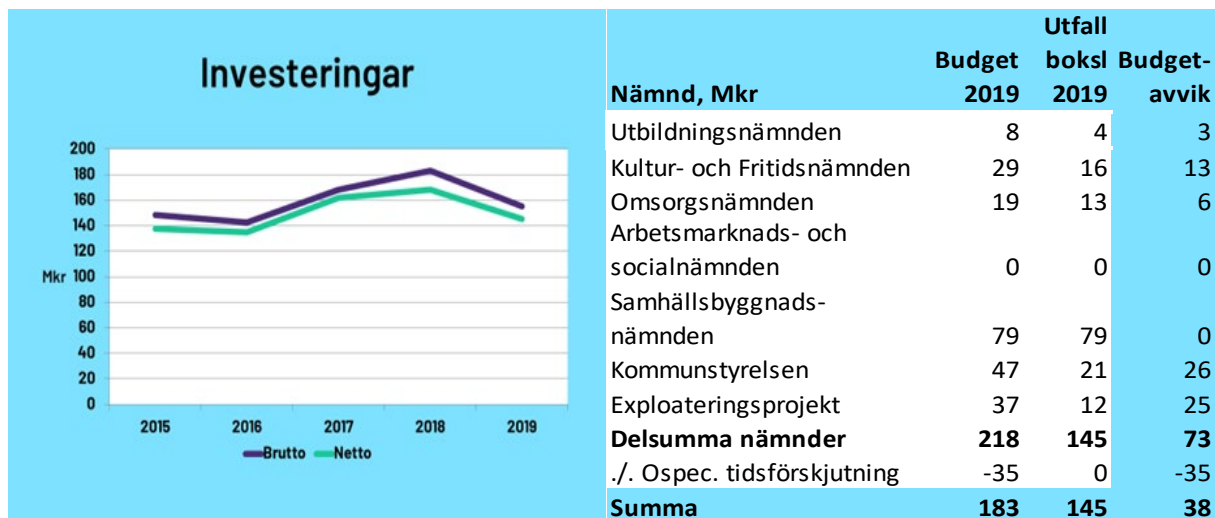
Investeringar

200
180
160
140
120
Mkr 100
80
60
40
20
0

2015 2016 2017 2018 2019

Brutto Netto

| Nämnd, Mkr | Budget 2019 | Utfall boksl 2019 | Budget-avvik |
|---|---|---|---|
| Utbildningsnämnden | 8 | 4 | 3 |
| Kultur- och Fritidsnämnden | 29 | 16 | 13 |
| Omsorgsnämnden | 19 | 13 | 6 |
| Arbetsmarknads- och socialnämnden | 0 | 0 | 0 |
| Samhällsbyggnads-nämnden | 79 | 79 | 0 |
| Kommunstyrelsen | 47 | 21 | 26 |
| Exploateringsprojekt | 37 | 12 | 25 |
| **Delsumma nämnder** | **218** | **145** | **73** |
| ./. Ospec. tidsförskjutning | -35 | 0 | -35 |
| **Summa** | **183** | **145** | **38** |